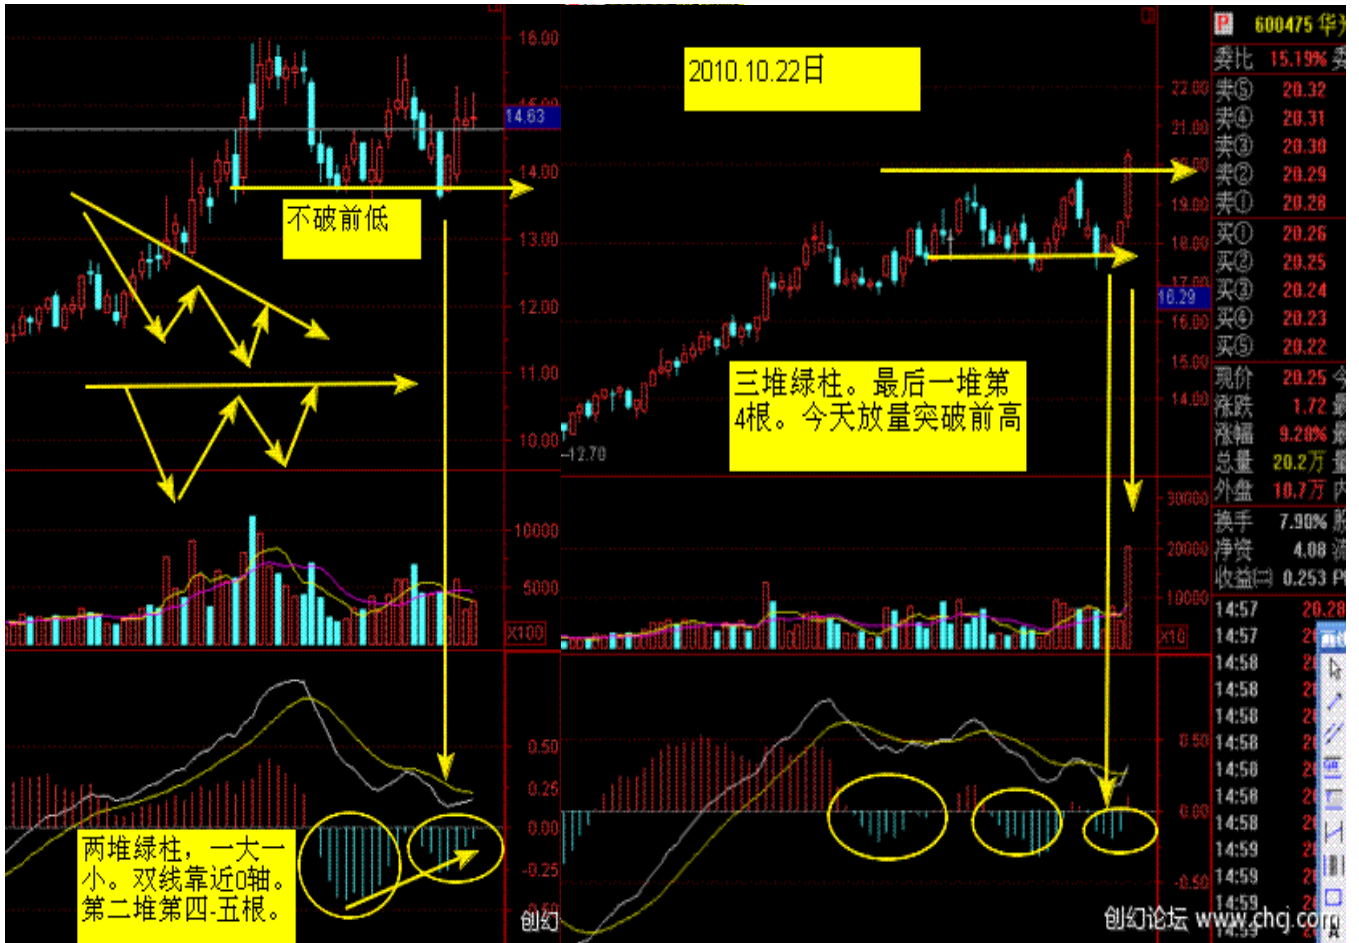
16.00
14.63
14.00
13.00
12.00
11.00
10.00
10000
5000
X100
0.50
0.25
0.00
-0.25
-0.50
不破前低
两堆绿柱，一大一小。双线靠近0轴。第二堆第四-五根。
创幻
2010.10.22日
22.00
21.00
19.00
18.00
17.00
16.29
16.00
15.00
14.00
-12.70
三堆绿柱。最后一堆第4根。今天放量突破前高
30000
20000
10000
X10
0.50
0.00
-0.50
600475 华
委比 15.19%
卖⑤ 20.32
卖④ 20.31
卖③ 20.30
卖② 20.29
卖① 20.28
买① 20.26
买② 20.25
买③ 20.24
买④ 20.23
买⑤ 20.22
现价 20.25
涨跌 1.72
涨幅 9.28%
总量 20.2万
外盘 10.7万
换手 7.90%
净资 4.08
收益(三) 0.253
14:57 20.28
14:57
14:58
14:58
14:58
14:58
14:58
14:58
14:58
14:59
14:59
14:59
创幻论坛 www.chcj.com